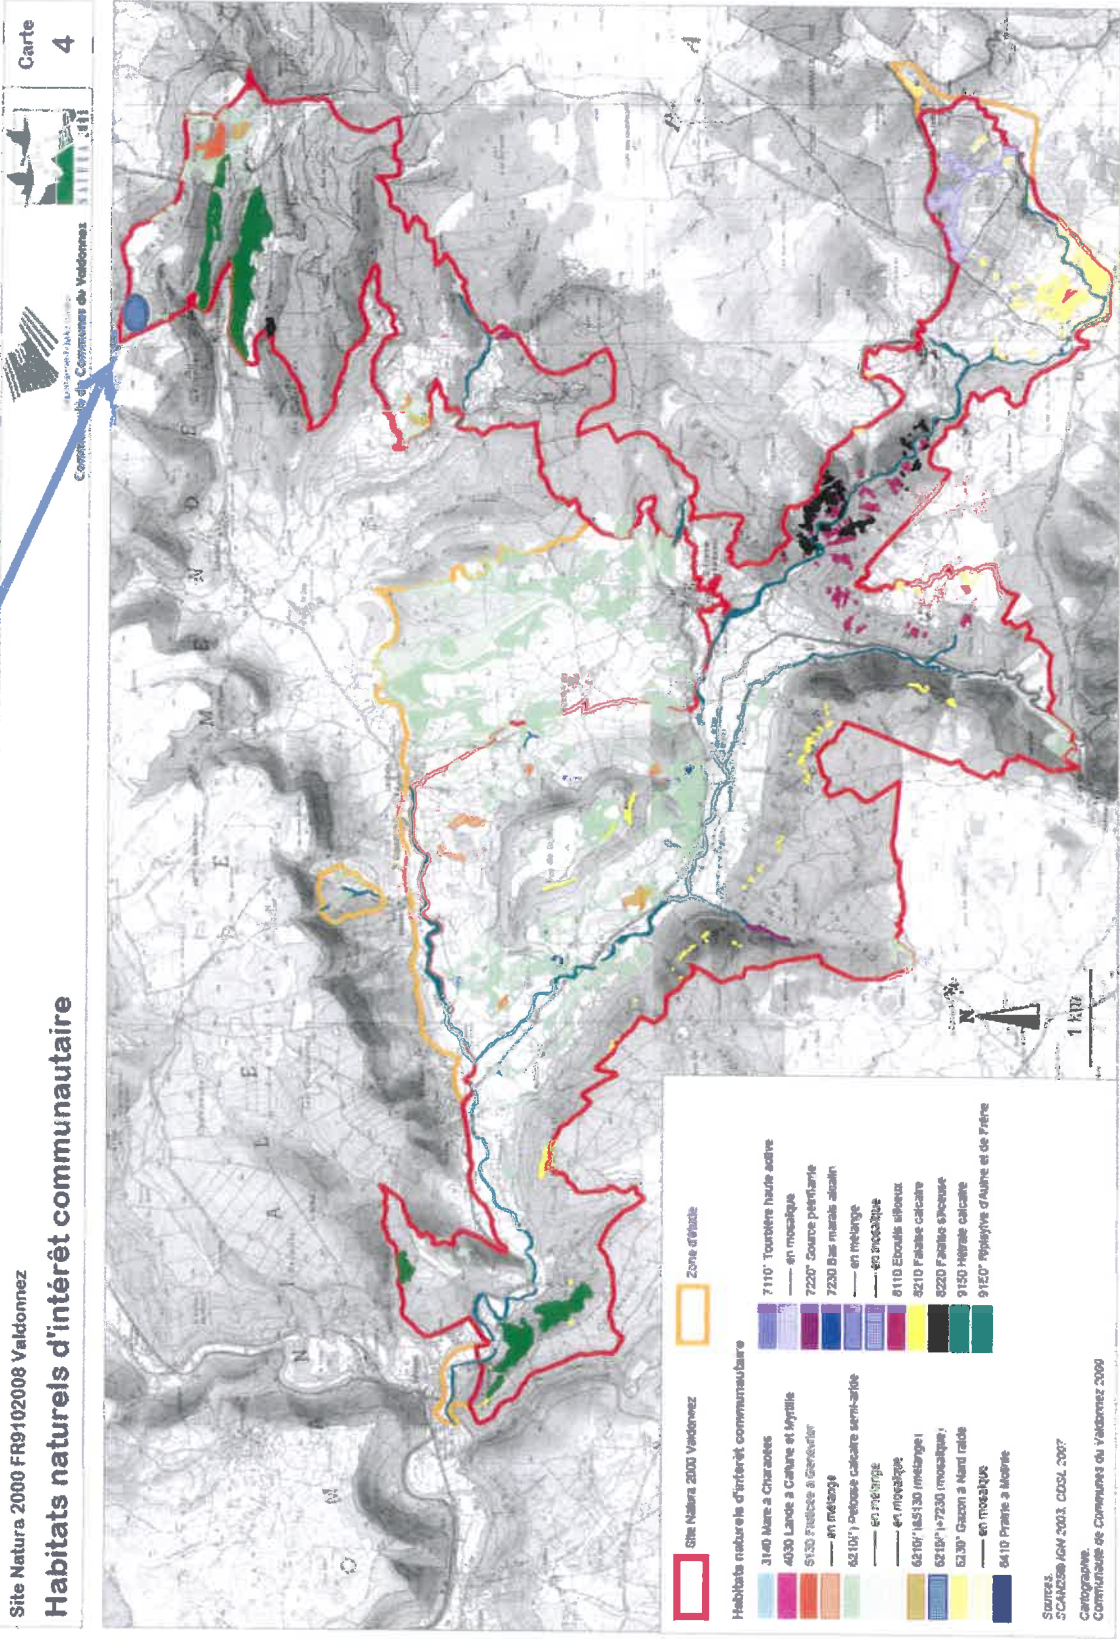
Site Natura 2000 FR9102008 Valdonnez

Habitats naturels d'intérêt communautaire

Carte 4

Communauté de Communes du Valdonnez

Site Natura 2000 Valdonnez

Zone d'étude

Habitats naturels d'intérêt communautaire

3140 Mare à Characées
4030 Lande à Callune et Myrtille
5130 Fruticée à Genévrier
—— en mélange
6210(*) Pelouse calcaire semi-aride
—— en mélange
—— en mosaïque
6210(*)&5130 (mélange)
6210(*)+7230 (mosaïque)
6230* Gazon à Nard raide
—— en mosaïque
6410 Prairie à Molinie
7110* Tourbière haute active
—— en mosaïque
7220* Source pétrifiante
7230 Bas marais alcalin
—— en mélange
—— en mosaïque
8110 Eboulis siliceux
8210 Falaise calcaire
8220 Falaise siliceuse
9150 Hêtraie calcaire
91E0* Ripisylve d'Aulne et de Frêne

Sources :
SCAN25® IGN 2003, CDSL 2007

Cartographie :
Communauté de Communes du Valdonnez 2009

N

1 km

M O N T   L O Z È R E   A L L E N D E

R d